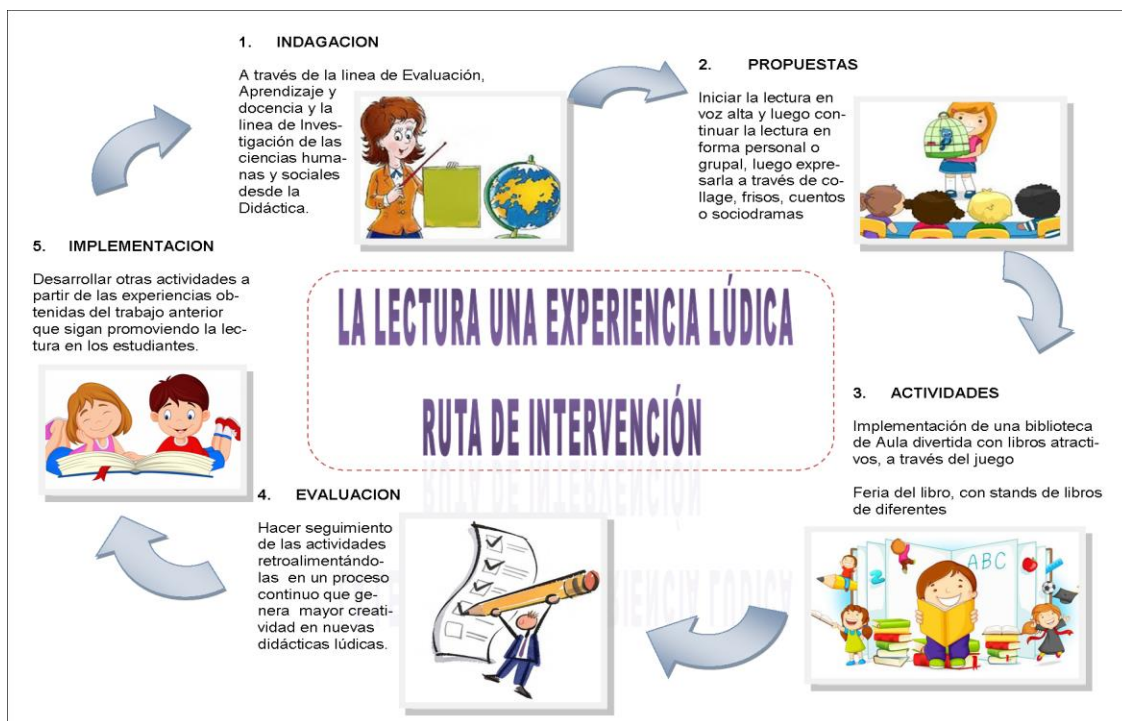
1. INDAGACION

A través de la linea de Evaluación, Aprendizaje y docencia y la linea de Investigación de las ciencias humanas y sociales desde la Didáctica.

2. PROPUESTAS

Iniciar la lectura en voz alta y luego continuar la lectura en forma personal o grupal, luego expresarla a través de collage, frisos, cuentos o sociodramas

LA LECTURA UNA EXPERIENCIA LÚDICA

RUTA DE INTERVENCIÓN

5. IMPLEMENTACION

Desarrollar otras actividades a partir de las experiencias obtenidas del trabajo anterior que sigan promoviendo la lectura en los estudiantes.

3. ACTIVIDADES

Implementación de una biblioteca de Aula divertida con libros atractivos, a través del juego

Feria del libro, con stands de libros de diferentes

ABC

4. EVALUACION

Hacer seguimiento de las actividades retroalimentándolas en un proceso continuo que genera mayor creatividad en nuevas didácticas lúdicas.